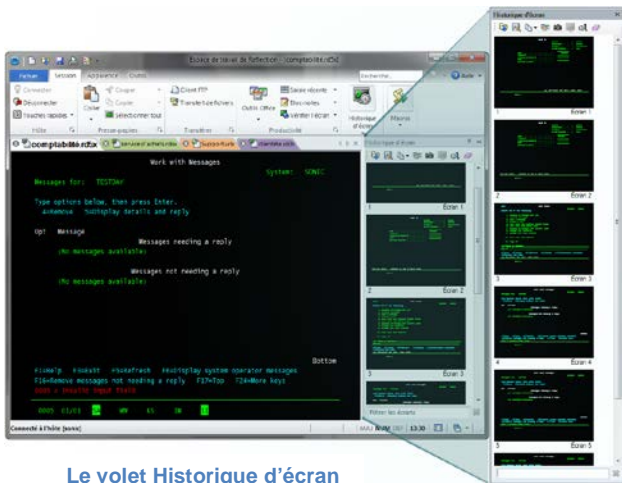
Espace de travail de Reflection - comptabilite.rdox

Fichier Session Apparence Outils

Rechercher... Aide

Connecter
Déconnecter
Touches rapides
Hôte

Coller
Couper
Copier
Sélectionner tout
Presse-papiers

Client FTP
Transférer fichiers
Transférer

Outils Office

Saisie récente
Raccourcis
Verrouiller l'écran
Productivité

Historique d'écran

Macros

comptabilite.rdox
Services d'achats.rdox
Support.rdox
clientele.rdox

Work with Messages
System: SONIC
Messages for: TESTDAY

Type options below, then press Enter.
4=Remove 5=Display details and reply

Opt Message
Messages needing a reply
(No messages available)

Messages not needing a reply
(No messages available)

Bottom
F1=Help F3=Exit F5=Refresh F6=Display system operator messages
F16=Remove messages not needing a reply F17=Top F24=More keys
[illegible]

0005 01/03 MW KS IM

Historique d'écran

1
Écran 1
2
Écran 2
3
Écran 3
4
Écran 4
5
Écran 5

Filtrer les écrans

Connecté à l'hôte [nom]

13:30

Le volet Historique d'écran